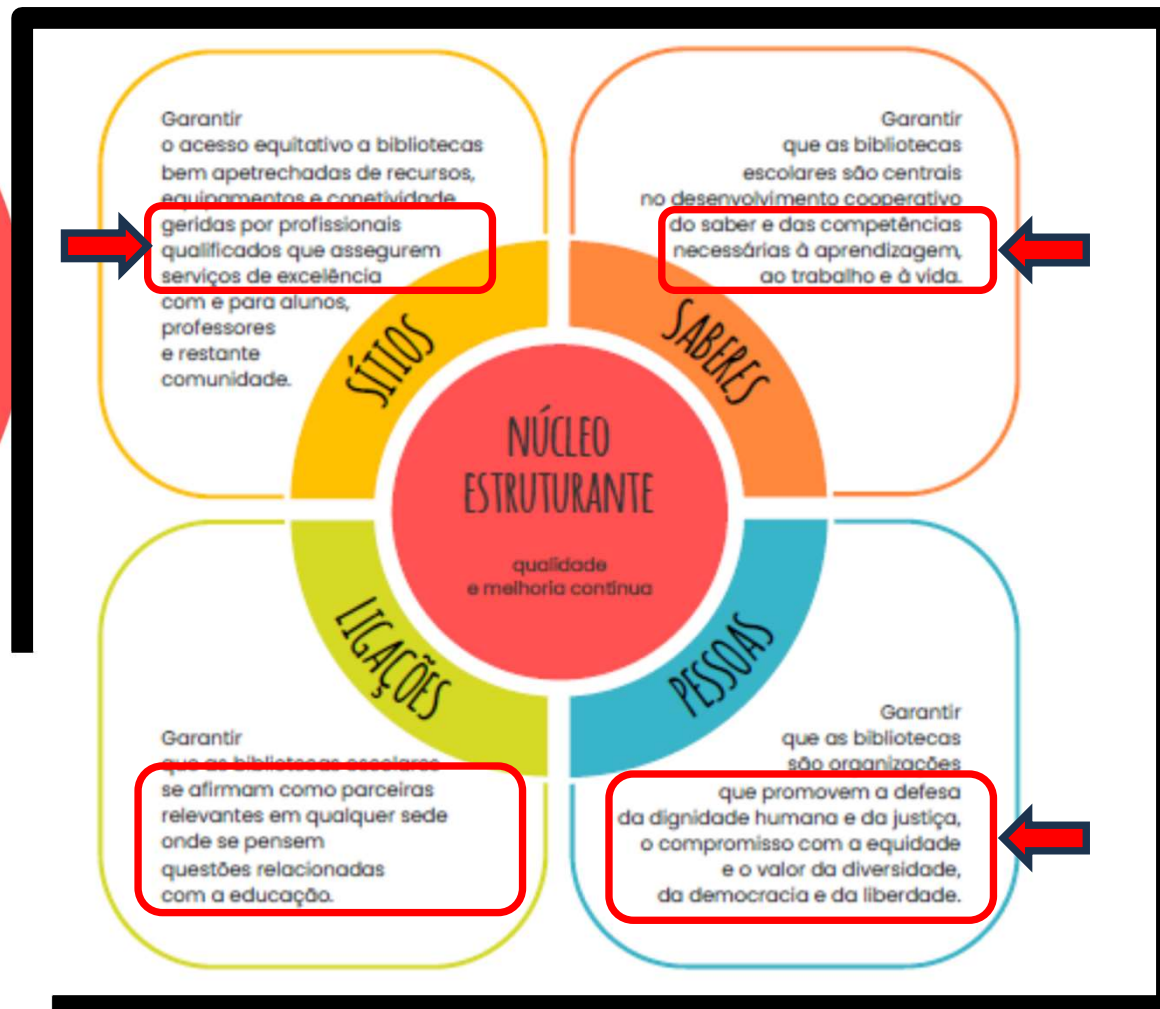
Garantir
o acesso equitativo a bibliotecas bem apetrechadas de recursos, equipamentos e conetividade geridas por profissionais qualificados que assegurem serviços de excelência com e para alunos, professores e restante comunidade.

Garantir
que as bibliotecas escolares são centrais no desenvolvimento cooperativo do saber e das competências necessárias à aprendizagem, ao trabalho e à vida.

SÍTIOS

SABERES

NÚCLEO ESTRUTURANTE

qualidade e melhoria contínua

LIGAÇÕES

PESSOAS

Garantir
que as bibliotecas escolares se afirmam como parceiras relevantes em qualquer sede onde se pensem questões relacionadas com a educação.

Garantir
que as bibliotecas são organizações que promovem a defesa da dignidade humana e da justiça, o compromisso com a equidade e o valor da diversidade, da democracia e da liberdade.